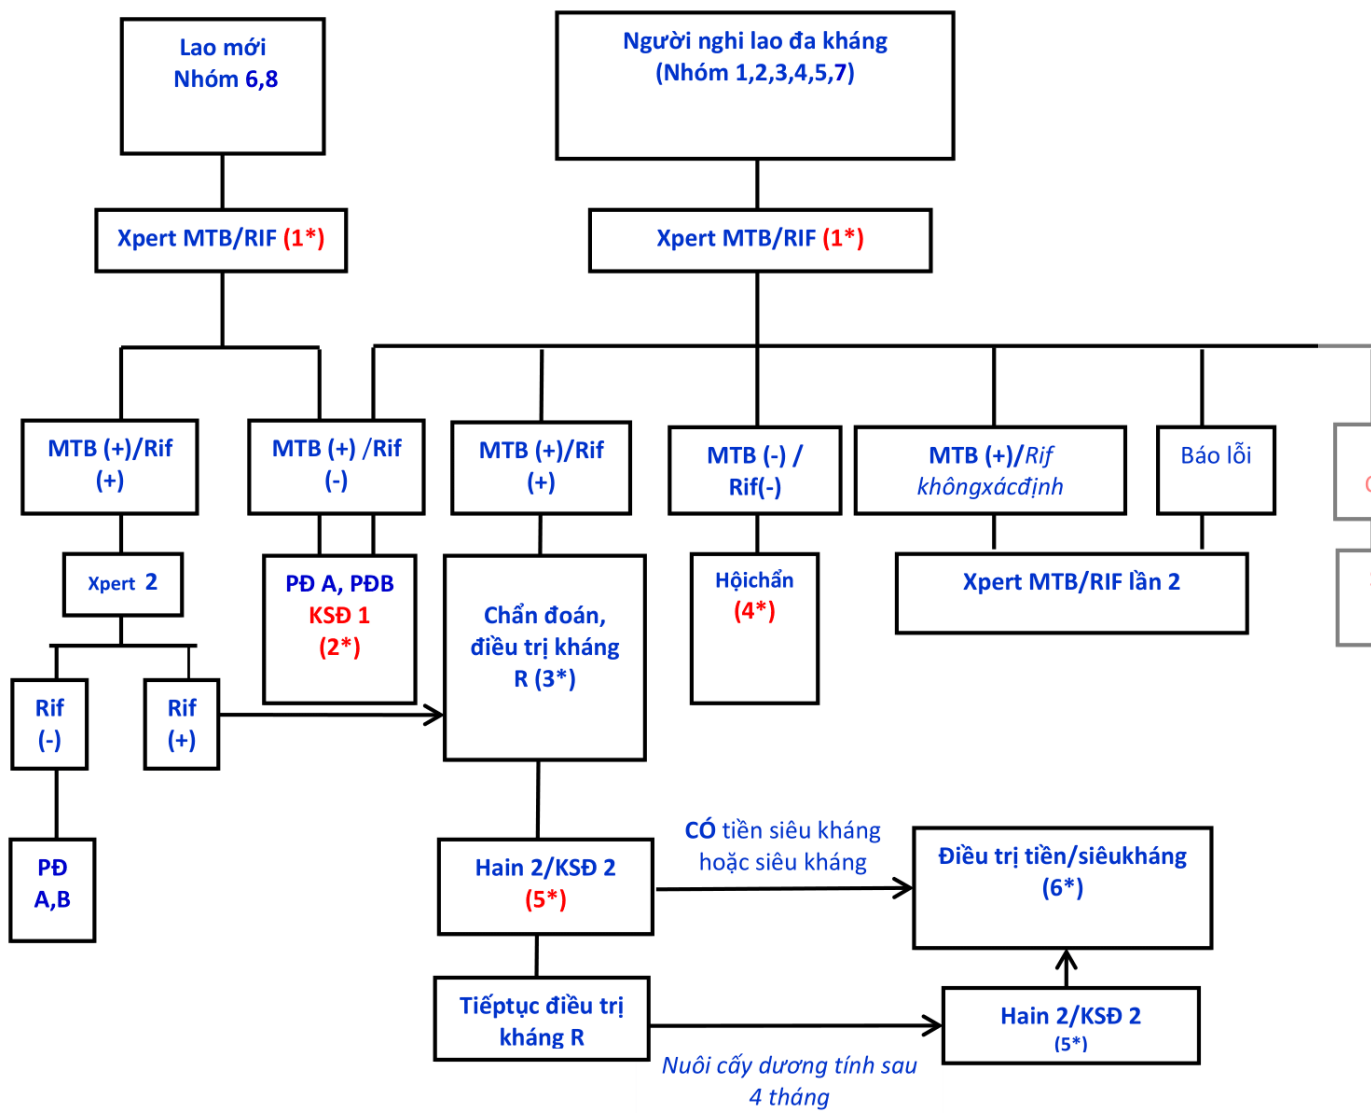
Lao mới
Nhóm 6,8

Người nghi lao đa kháng
(Nhóm 1,2,3,4,5,7)

Xpert MTB/RIF (1*)

Xpert MTB/RIF (1*)

MTB (+)/Rif (+)

MTB (+) /Rif (-)

MTB (+)/Rif (+)

MTB (-) / Rif(-)

MTB (+)/Rif khôngxácđịnh

Báo lỗi

Xpert 2

PĐ A, PĐB
KSĐ 1
(2*)

Chẩn đoán, điều trị kháng R (3*)

Hộichẩn
(4*)

Xpert MTB/RIF lần 2

Rif (-)

Rif (+)

PĐ A,B

Hain 2/KSĐ 2
(5*)

CÓ tiền siêu kháng hoặc siêu kháng

Điều trị tiền/siêukháng
(6*)

Tiếptục điều trị kháng R

Hain 2/KSĐ 2
(5*)

Nuôi cấy dương tính sau 4 tháng